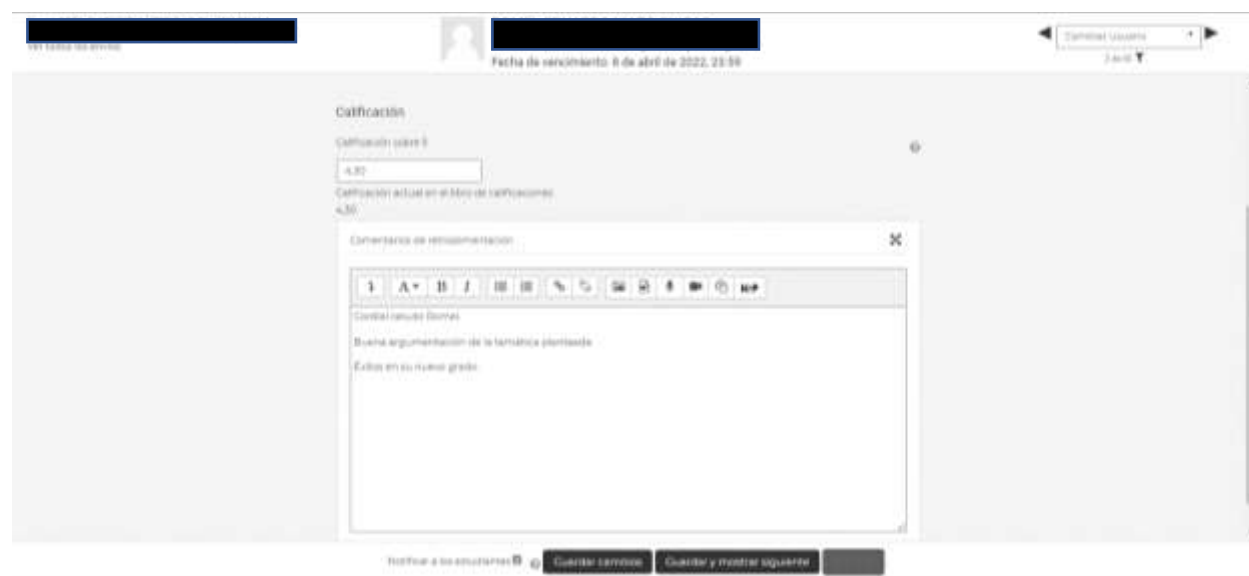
Ver todos los envíos

Fecha de vencimiento: 6 de abril de 2022, 23:59

Cambiar Usuario

2 de 6

Calificación

Calificación sobre 5

4,50

Calificación actual en el libro de calificaciones

4,50

Comentarios de retroalimentación

Cordial saludo Gomez

Buena argumentación de la temática planteada

Éxitos en su nuevo grado

Notificar a los estudiantes

Guardar cambios

Guardar y mostrar siguiente